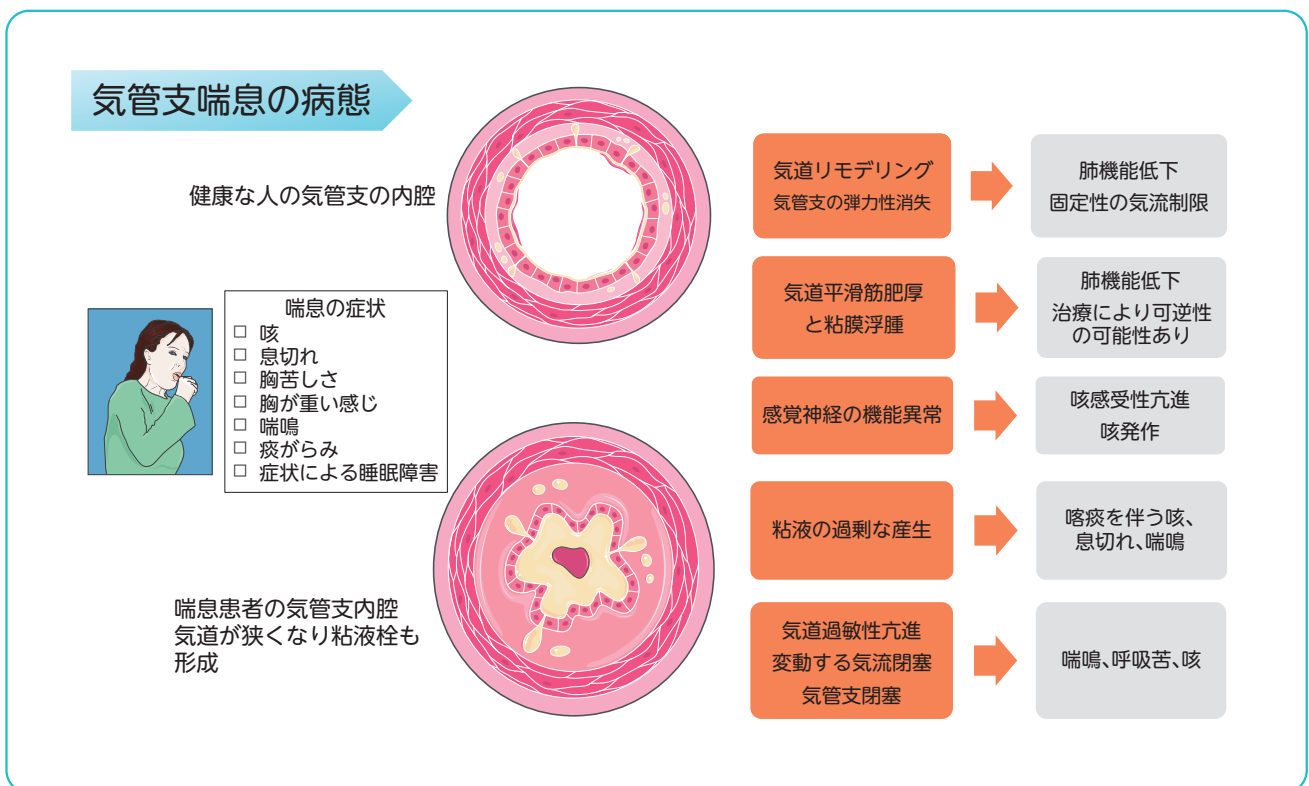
気管支喘息の病態

健康な人の気管支の内腔

喘息の症状
□ 咳
□ 息切れ
□ 胸苦しさ
□ 胸が重い感じ
□ 喘鳴
□ 痰がらみ
□ 症状による睡眠障害

喘息患者の気管支内腔
気道が狭くなり粘液栓も形成

気道リモデリング
気管支の弾力性消失

肺機能低下
固定性の気流制限

気道平滑筋肥厚
と粘膜浮腫

肺機能低下
治療により可逆性
の可能性あり

感覚神経の機能異常

咳感受性亢進
咳発作

粘液の過剰な産生

喀痰を伴う咳、
息切れ、喘鳴

気道過敏性亢進
変動する気流閉塞
気管支閉塞

喘鳴、呼吸苦、咳